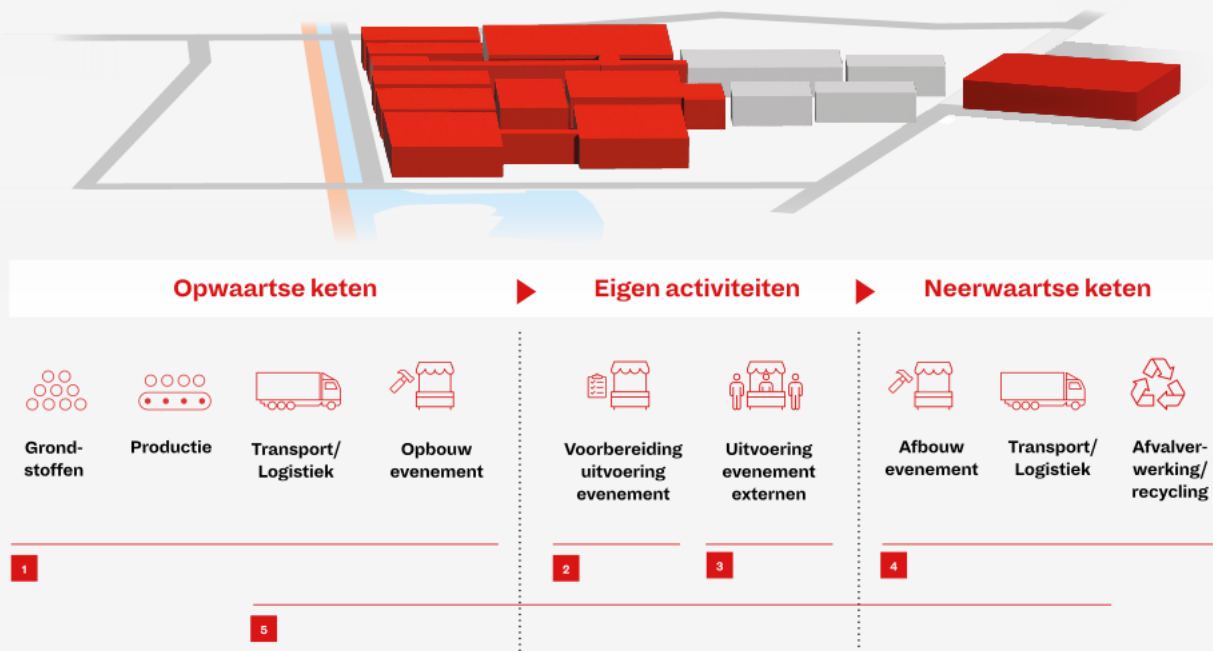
Opwaartse keten

Eigen activiteiten

Neerwaartse keten

Grondstoffen

Productie

Transport/ Logistiek

Opbouw evenement

Voorbereiding uitvoering evenement

Uitvoering evenement externen

Afbouw evenement

Transport/ Logistiek

Afvalverwerking/ recycling

1

2

3

4

5